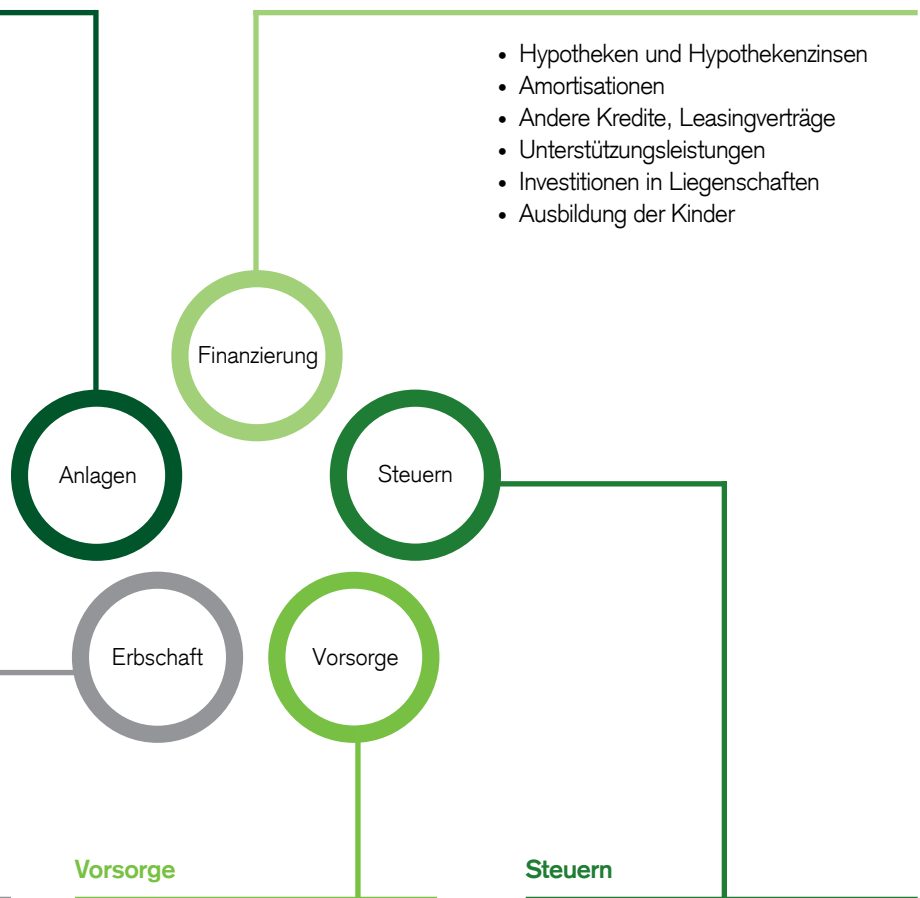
- Hypotheken und Hypothekenzinsen
- Amortisationen
- Andere Kredite, Leasingverträge
- Unterstützungsleistungen
- Investitionen in Liegenschaften
- Ausbildung der Kinder

Finanzierung

Anlagen

Steuern

Erbschaft

Vorsorge

Vorsorge

Steuern